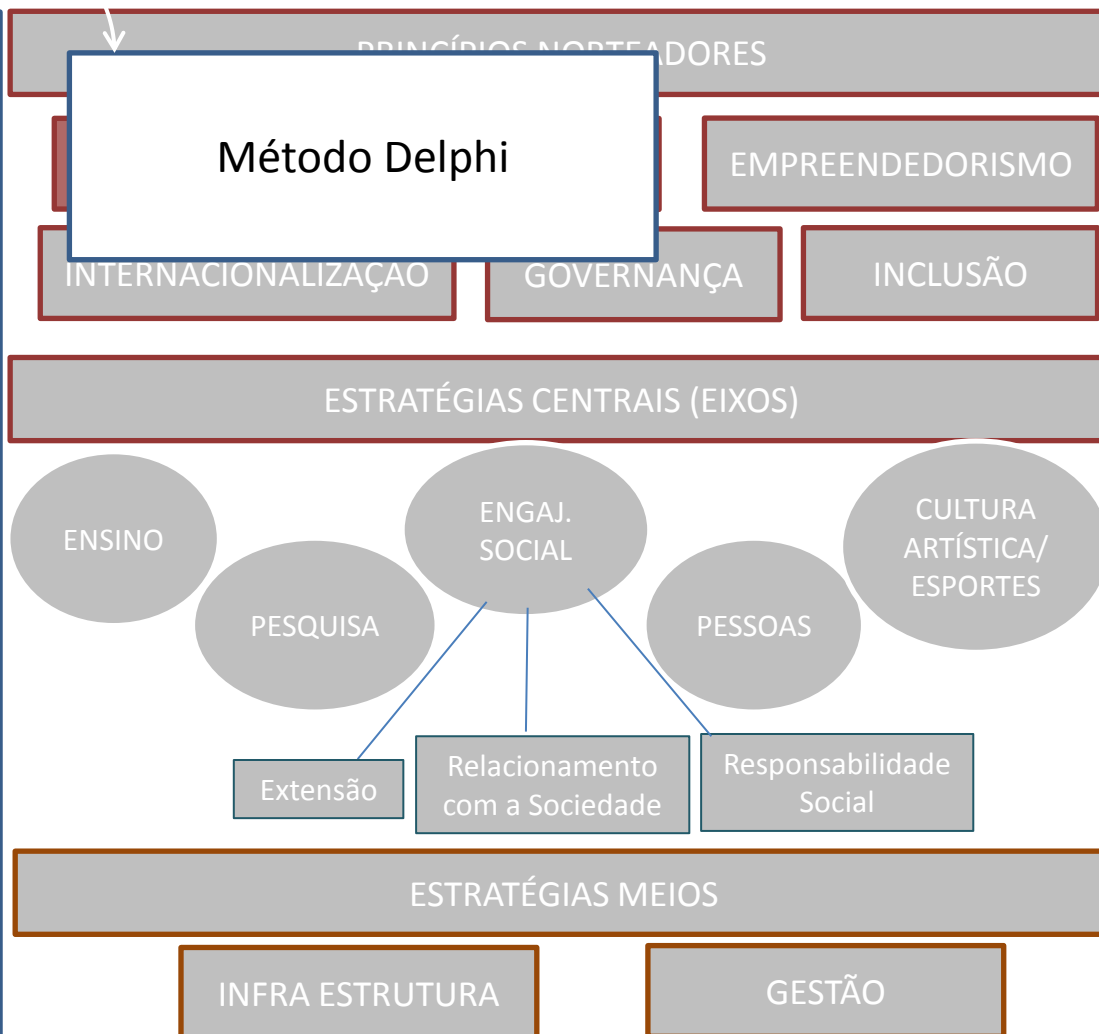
PRINCÍPIOS NORTEADORES

Método Delphi

EMPREENDEDORISMO

INTERNACIONALIZAÇÃO

GOVERNANÇA

INCLUSÃO

ESTRATÉGIAS CENTRAIS (EIXOS)

ENSINO

PESQUISA

ENGAJ. SOCIAL

PESSOAS

CULTURA ARTÍSTICA/ ESPORTES

Extensão

Relacionamento com a Sociedade

Responsabilidade Social

ESTRATÉGIAS MEIOS

INFRA ESTRUTURA

GESTÃO